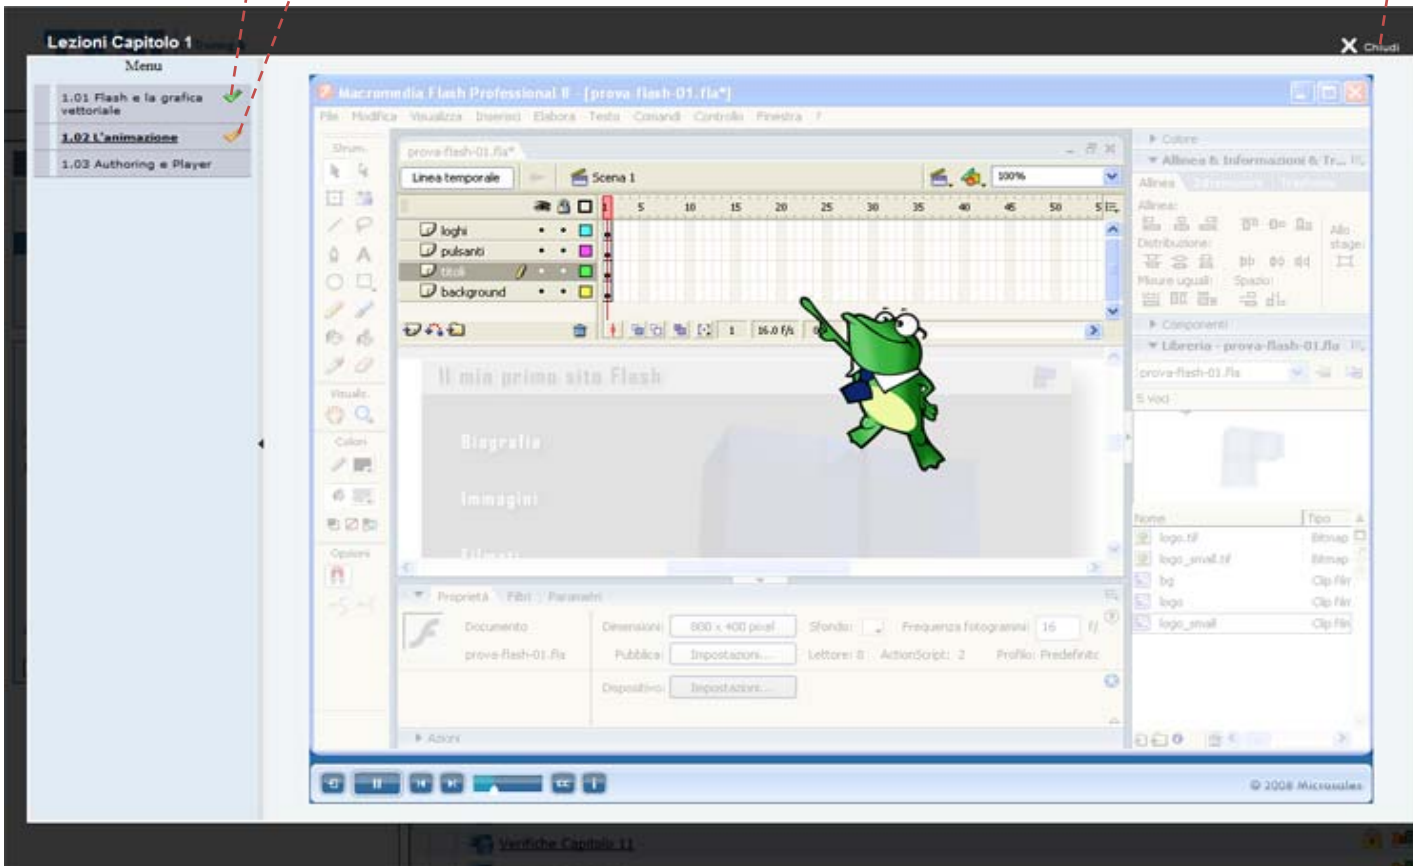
Lezioni Capitolo 1

Chiudi

Menu

1.01 Flash e la grafica vettoriale

1.02 L'animazione

1.03 Authoring e Player

Macromedia Flash Professional 8 - [prova-flash-01.fla*]

File Modifica Visualizza Inserisci Elabora Testo Comandi Controllo Finestra ?

Strum.

prova-flash-01.fla*

Linea temporale

Scena 1

100%

loghi

pulsanti

titoli

background

1 5 10 15 20 25 30 35 40 45 50 55

1 16.0 f/s

Il mio primo sito Flash

Biografia

Immagini

Visualiz.

Colori

Opzioni

Proprietà Filtri Parametri

Documento

prova-flash-01.fla

Dimensioni: 800 x 400 pixel

Sfondo:

Frequenza fotogrammi: 16 f/s

Pubblica: Impostazioni...

Lettore: 8 ActionScript: 2 Profilo: Predefinito

Dispositivo: Impostazioni...

Azioni

Colore

Allinea & Informazioni & Tr...

Allinea Informazioni Trasforma

Allinea:

Distribuzione:

Misure uguali:

Spazio:

Allo stage:

Componenti

Libreria - prova-flash-01.fla

prova-flash-01.fla

5 voci

Nome

Tipo

logo.tif

Bitmap

logo_small.tif

Bitmap

bg

Clip filmato

logo

Clip filmato

logo_small

Clip filmato

© 2006 Microsales

Verifiche Capitolo 11